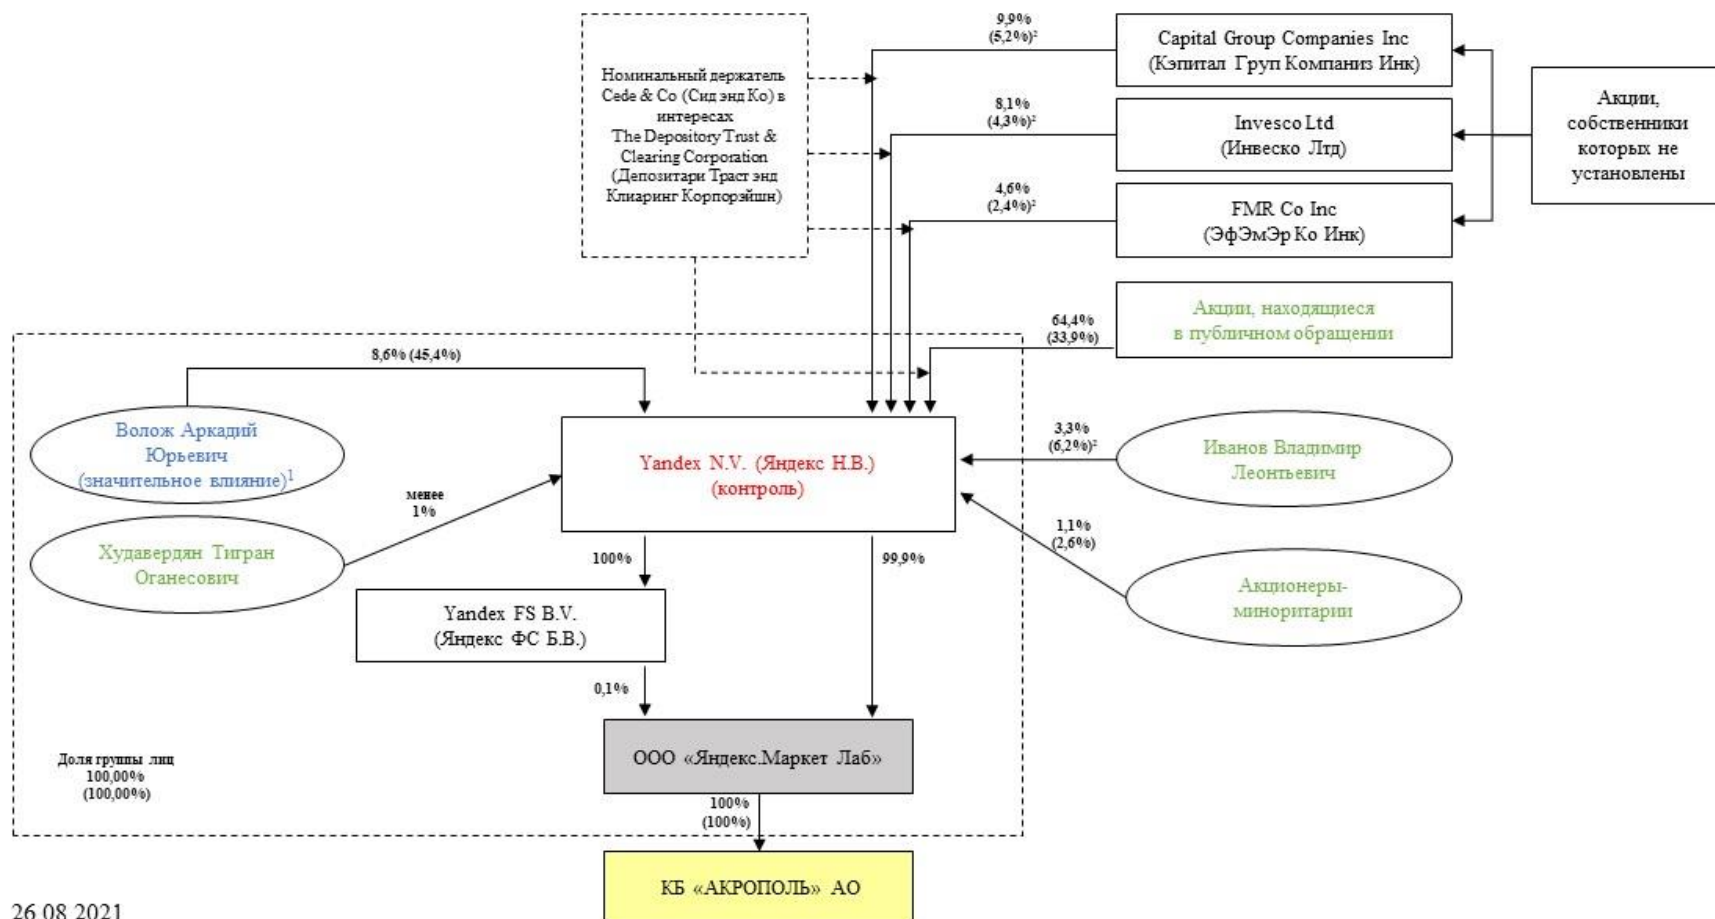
Номинальный держатель Cede & Co (Сид энд Ко) в интересах The Depository Trust & Clearing Corporation (Депозитари Траст энд Клиаринг Корпорэйшн)

9,9% (5,2%)²

Capital Group Companies Inc (Кэпитал Груп Компаниз Инк)

8,1% (4,3%)²

Invesco Ltd (Инвеско Лтд)

Акции, собственники которых не установлены

4,6% (2,4%)²

FMR Co Inc (ЭфЭмЭр Ко Инк)

64,4% (33,9%)

Акции, находящиеся в публичном обращении

8,6% (45,4%)

Волож Аркадий Юрьевич (значительное влияние)¹

Yandex N.V. (Яндекс Н.В.) (контроль)

3,3% (6,2%)²

Иванов Владимир Леонтьевич

менее 1%

Худавердян Тигран Оганесович

1,1% (2,6%)

Акционеры-миноритарии

100%

99,9%

Yandex FS B.V. (Яндекс ФС Б.В.)

0,1%

Доля группы лиц 100,00% (100,00%)

ООО «Яндекс.Маркет Лаб»

100% (100%)

КБ «АКРОПОЛЬ» АО

26.08.2021